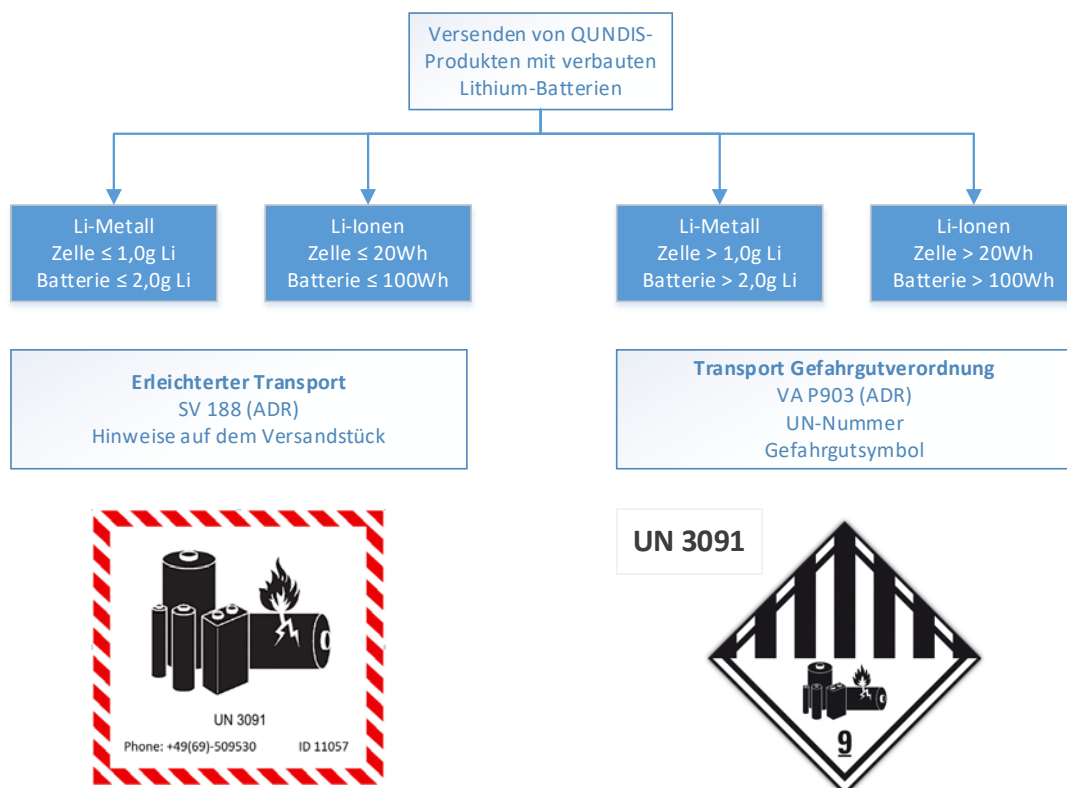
Versenden von QUNDIS-Produkten mit verbauten Lithium-Batterien

Li-Metall
Zelle ≤ 1,0g Li
Batterie ≤ 2,0g Li

Li-Ionen
Zelle ≤ 20Wh
Batterie ≤ 100Wh

Li-Metall
Zelle > 1,0g Li
Batterie > 2,0g Li

Li-Ionen
Zelle > 20Wh
Batterie > 100Wh

**Erleichterter Transport**
SV 188 (ADR)
Hinweise auf dem Versandstück

**Transport Gefahrgutverordnung**
VA P903 (ADR)
UN-Nummer
Gefahrgutsymbol

UN 3091
Phone: +49(69)-509530 ID 11057

UN 3091

9